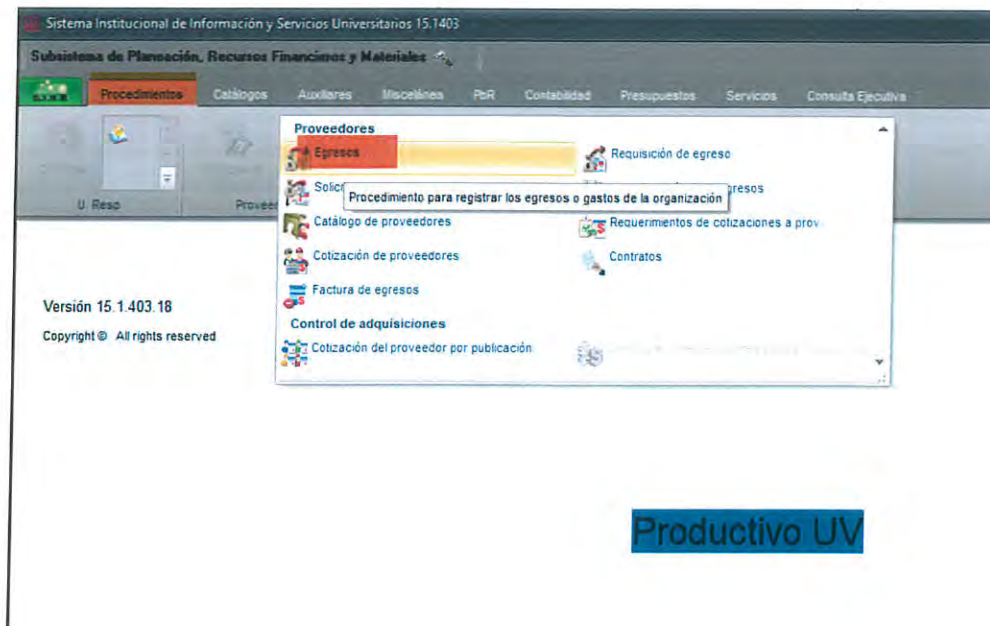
Sistema Institucional de Información y Servicios Universitarios 15.1403

Subsistema de Planeación, Recursos Financieros y Materiales

Procedimientos Catálogos Auxiliares Miscelánea PbR Contabilidad Presupuestos Servicios Consulta Ejecutiva

U. Resp Provee

Proveedores

Egresos

Requisición de egreso

Solic

Procedimiento para registrar los egresos o gastos de la organización

gresos

Catálogo de proveedores

Requerimientos de cotizaciones a prov

Cotización de proveedores

Contratos

Factura de egresos

Control de adquisiciones

Cotización del proveedor por publicación

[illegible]

Versión 15.1.403.18

Copyright © All rights reserved

Productivo UV